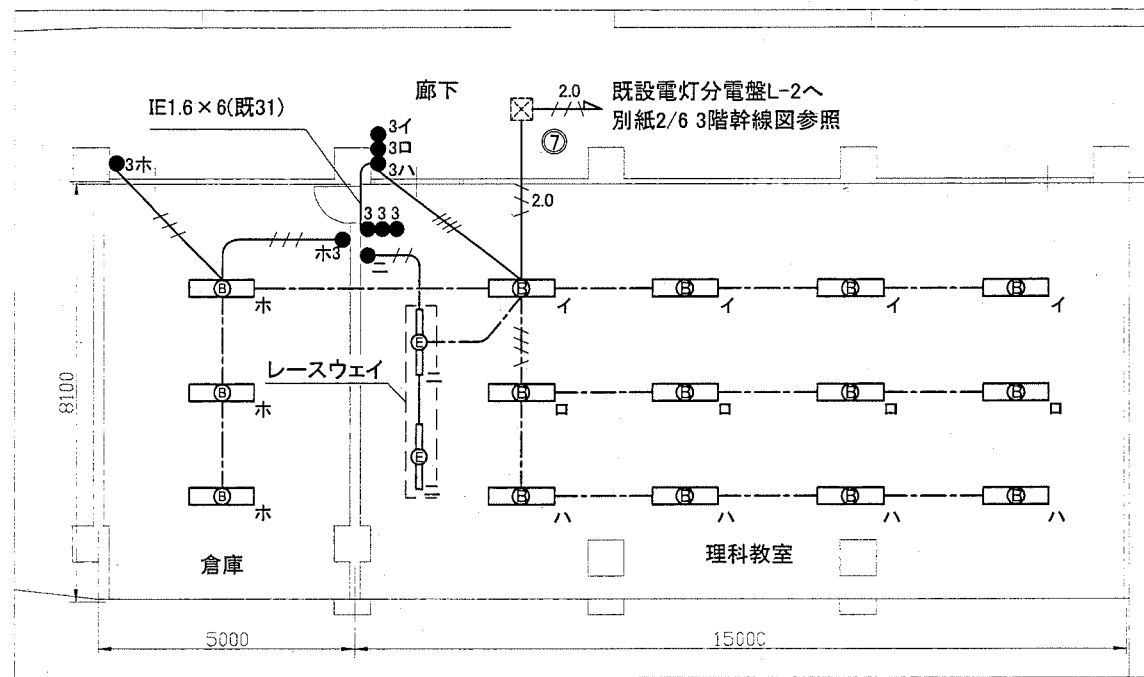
IE1.6 × 6(既31)

廊下

2.0

既設電灯分電盤L-2へ
別紙2/6 3階幹線図参照

⑦

3イ
3ロ
3ハ

3ホ

2.0

3 3 3

ホ3

ニ

Ⓑ ホ

Ⓑ イ

Ⓑ イ

Ⓑ イ

Ⓑ イ

Ⓔ

ニ

レースウェイ

8100

Ⓑ ホ

Ⓑ ロ

Ⓑ ロ

Ⓑ ロ

Ⓑ ロ

Ⓔ

ニ

Ⓑ ホ

Ⓑ ハ

Ⓑ ハ

Ⓑ ハ

Ⓑ ハ

倉庫

理科教室

5000

15000